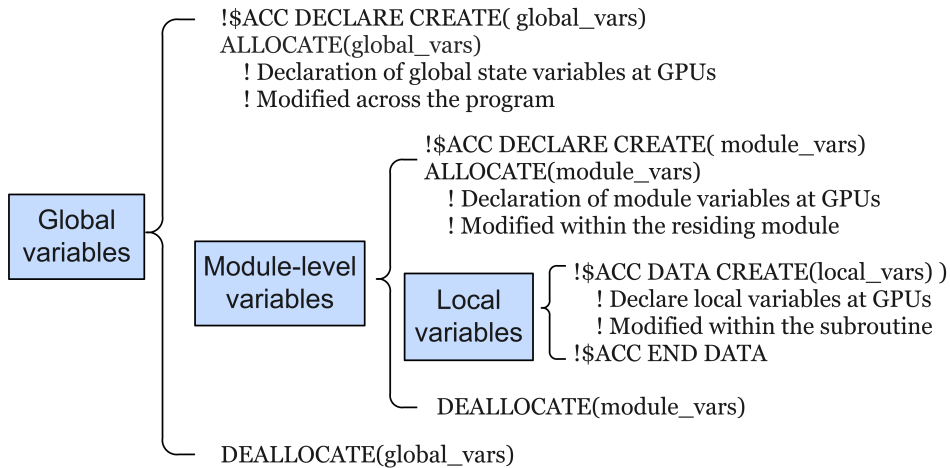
Global variables

!$ACC DECLARE CREATE( global_vars)
ALLOCATE(global_vars)
! Declaration of global state variables at GPUs
! Modified across the program

Module-level variables

!$ACC DECLARE CREATE( module_vars)
ALLOCATE(module_vars)
! Declaration of module variables at GPUs
! Modified within the residing module

Local variables

!$ACC DATA CREATE(local_vars) )
! Declare local variables at GPUs
! Modified within the subroutine
!$ACC END DATA

DEALLOCATE(module_vars)

DEALLOCATE(global_vars)